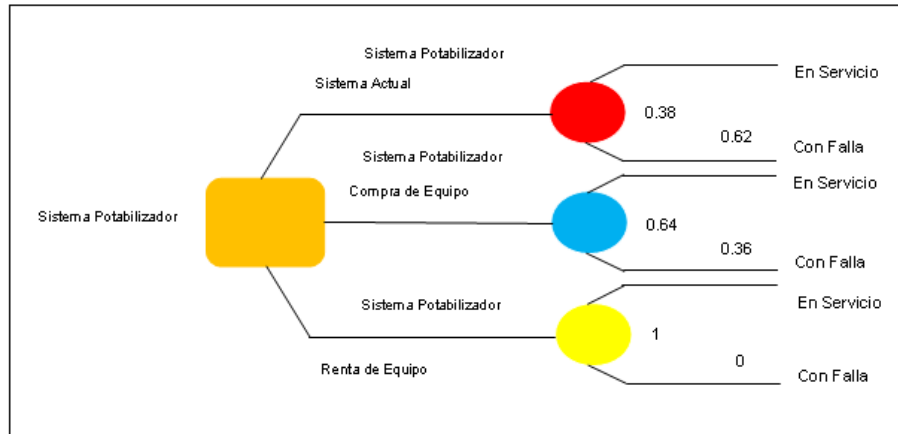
Sistema Potabilizador

Sistema Actual

En Servicio

0.38

0.62

Con Falla

Sistema Potabilizador

Compra de Equipo

En Servicio

Sistema Potabilizador

0.64

0.36

Con Falla

Sistema Potabilizador

En Servicio

1

0

Renta de Equipo

Con Falla